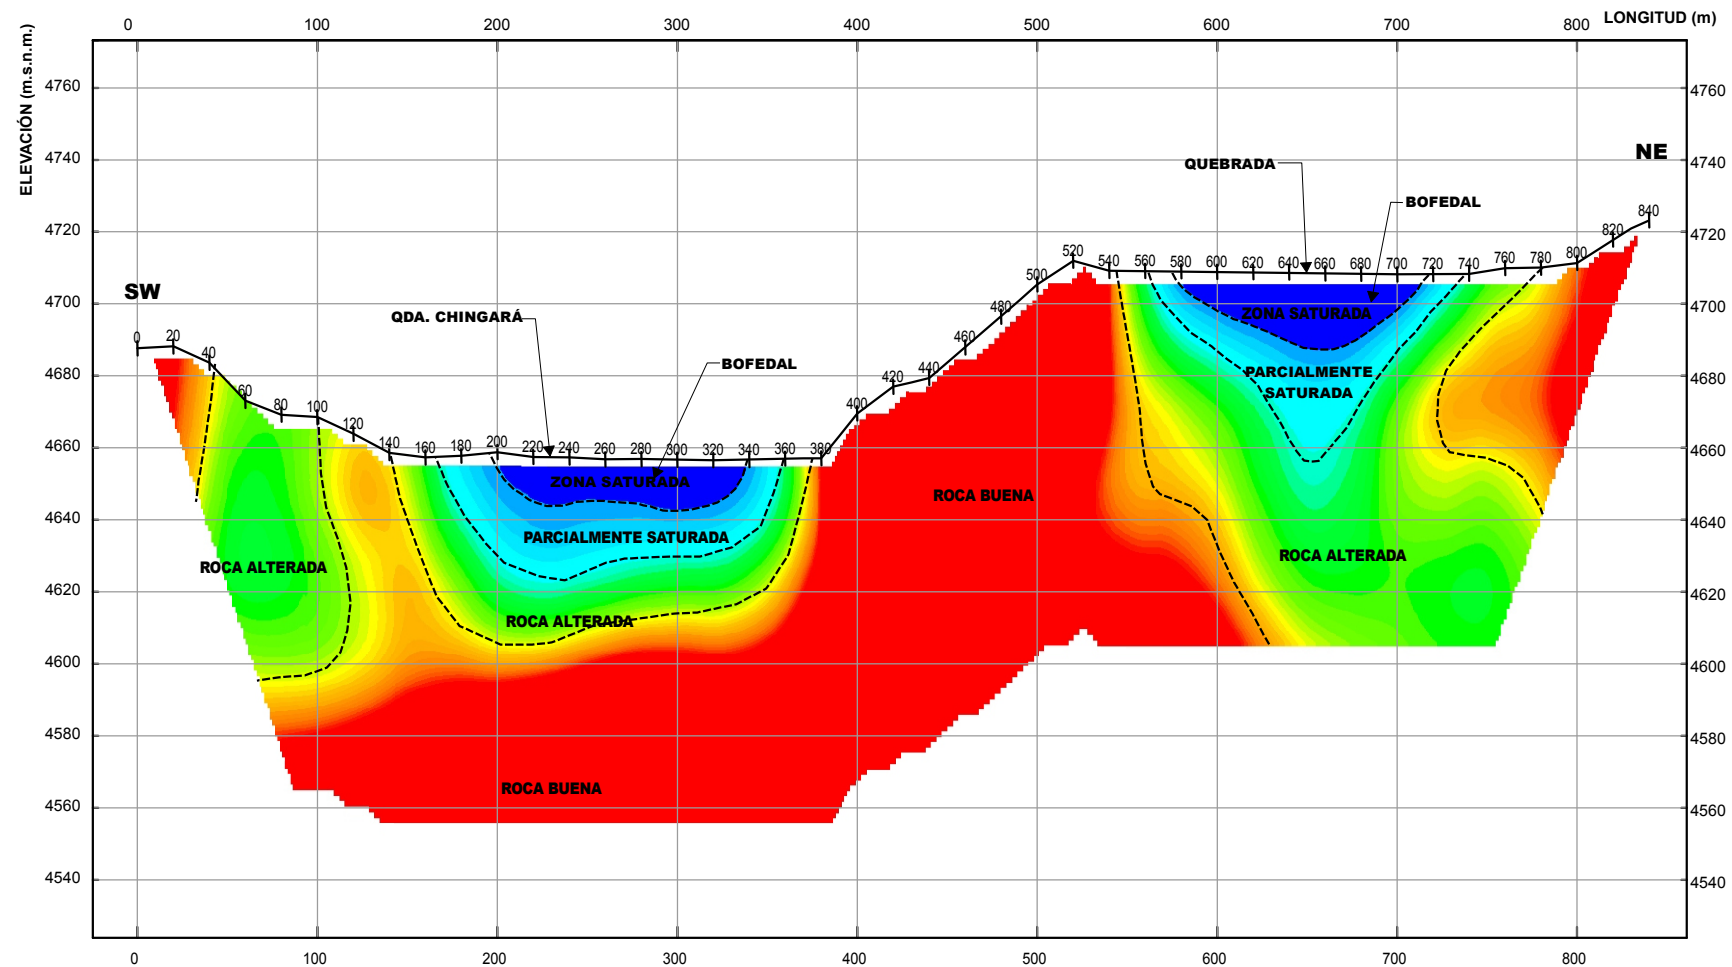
0 100 200 300 400 500 600 700 800 LONGITUD (m)

ELEVACIÓN (m.s.n.m.)

4760 4740 4720 4700 4680 4660 4640 4620 4600 4580 4560 4540

4760 4740 4720 4700 4680 4660 4640 4620 4600 4580 4560 4540

NE

SW

QUEBRADA

BOFEDAL

QDA. CHINGARÁ

BOFEDAL

0 20 40 60 80 100 120 140 160 180 200 220 240 260 280 300 320 340 360 380 400 420 440 460 480 500 520 540 560 580 600 620 640 660 680 700 720 740 760 780 800 820 840

ZONA SATURADA

PARCIALMENTE SATURADA

ZONA SATURADA

PARCIALMENTE SATURADA

ROCA ALTERADA

ROCA ALTERADA

ROCA BUENA

ROCA ALTERADA

ROCA BUENA

0 100 200 300 400 500 600 700 800